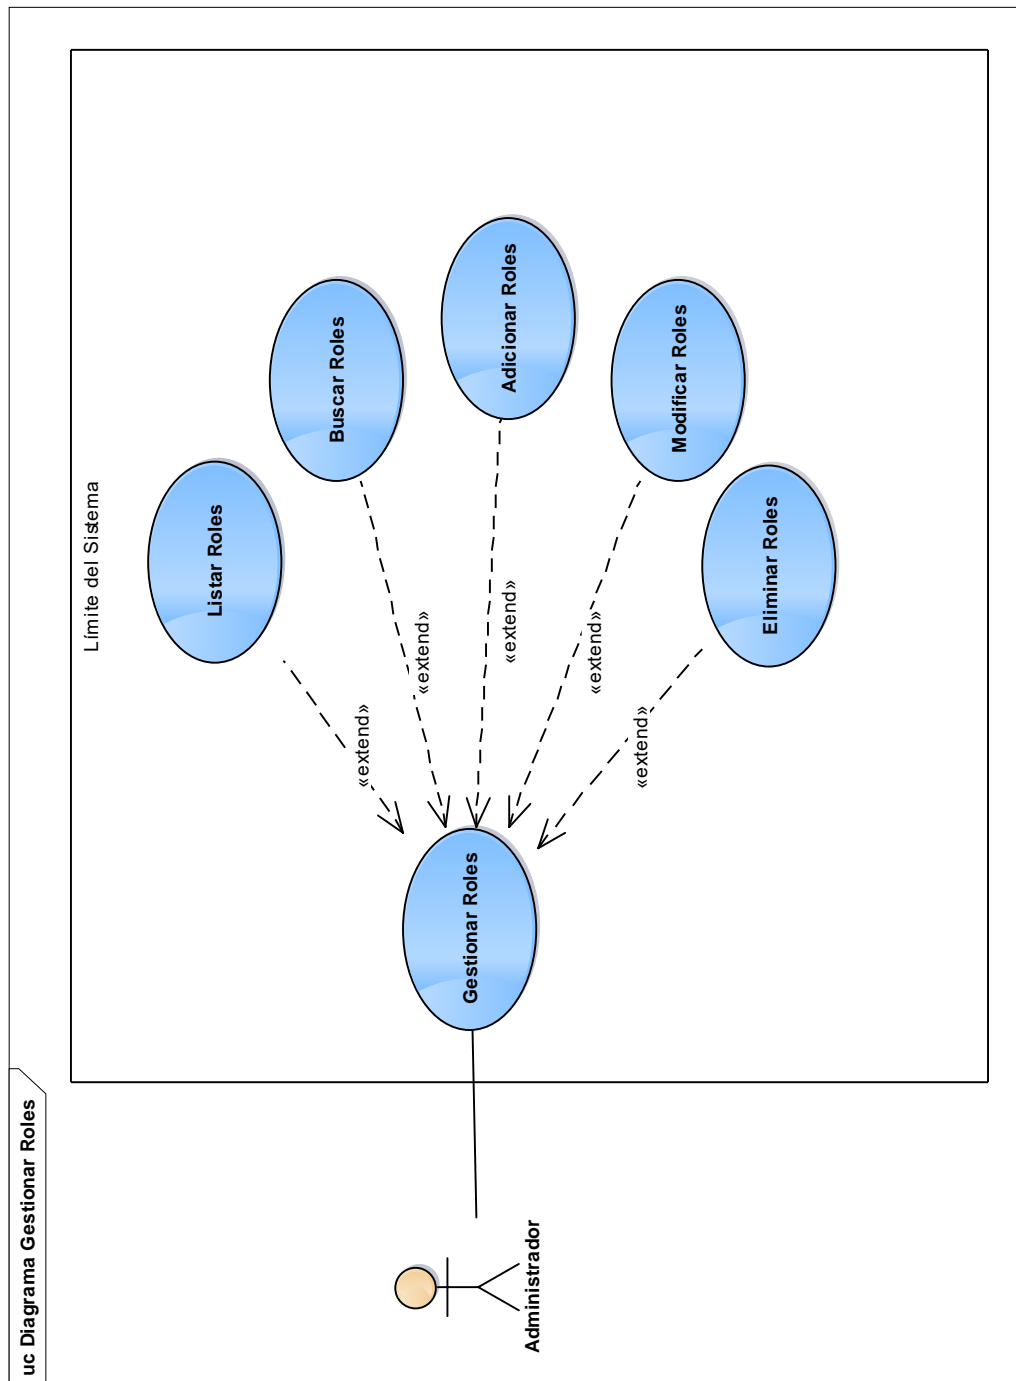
uc Diagrama Gestionar Roles

Límite del Sistema

Listar Roles

Buscar Roles

Adicionar Roles

Modificar Roles

Eliminar Roles

«extend»

«extend»

«extend»

«extend»

«extend»

Gestionar Roles

Administrador